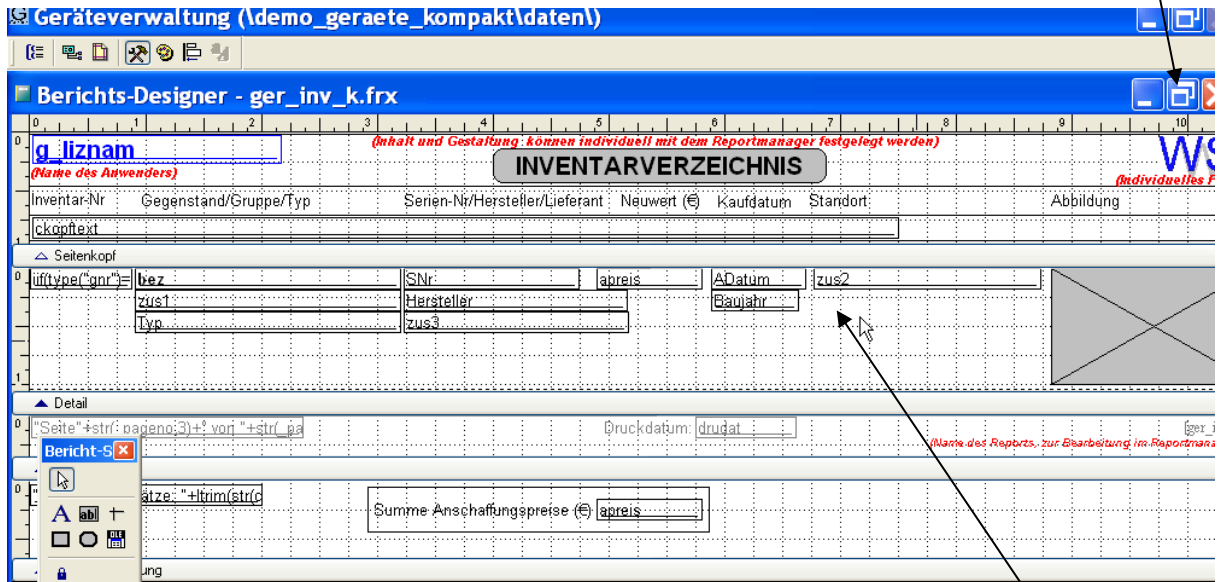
Geräteverwaltung (\demo_geraete_kompakt\daten\)

Berichts-Designer - ger_inv_k.frx

0 1 2 3 4 5 6 7 8 9 10

g_liznam
(Name des Anwenders)

(Inhalt und Gestaltung: können individuell mit dem Reportmanager festgelegt werden)

INVENTARVERZEICHNIS

WS
(individuelles F

Inventar-Nr Gegenstand/Gruppe/Typ Serien-Nr/Hersteller/Lieferant Neuwert (€) Kaufdatum Standort Abbildung

ckopftext

Seitenkopf

iif(type("gnr")= bez SNr apreis ADatum zus2
zus1 Hersteller Baujahr
Typ zus3

Detail

"Seite"+str(_pageno,3)+" von "+str(_pa Druckdatum: drudat ger_i
(Name des Reports, zur Bearbeitung im Reportmana

Bericht-S

"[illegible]ätze: "+ltrim(str(c

Summe Anschaffungspreise (€) apreis

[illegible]ung